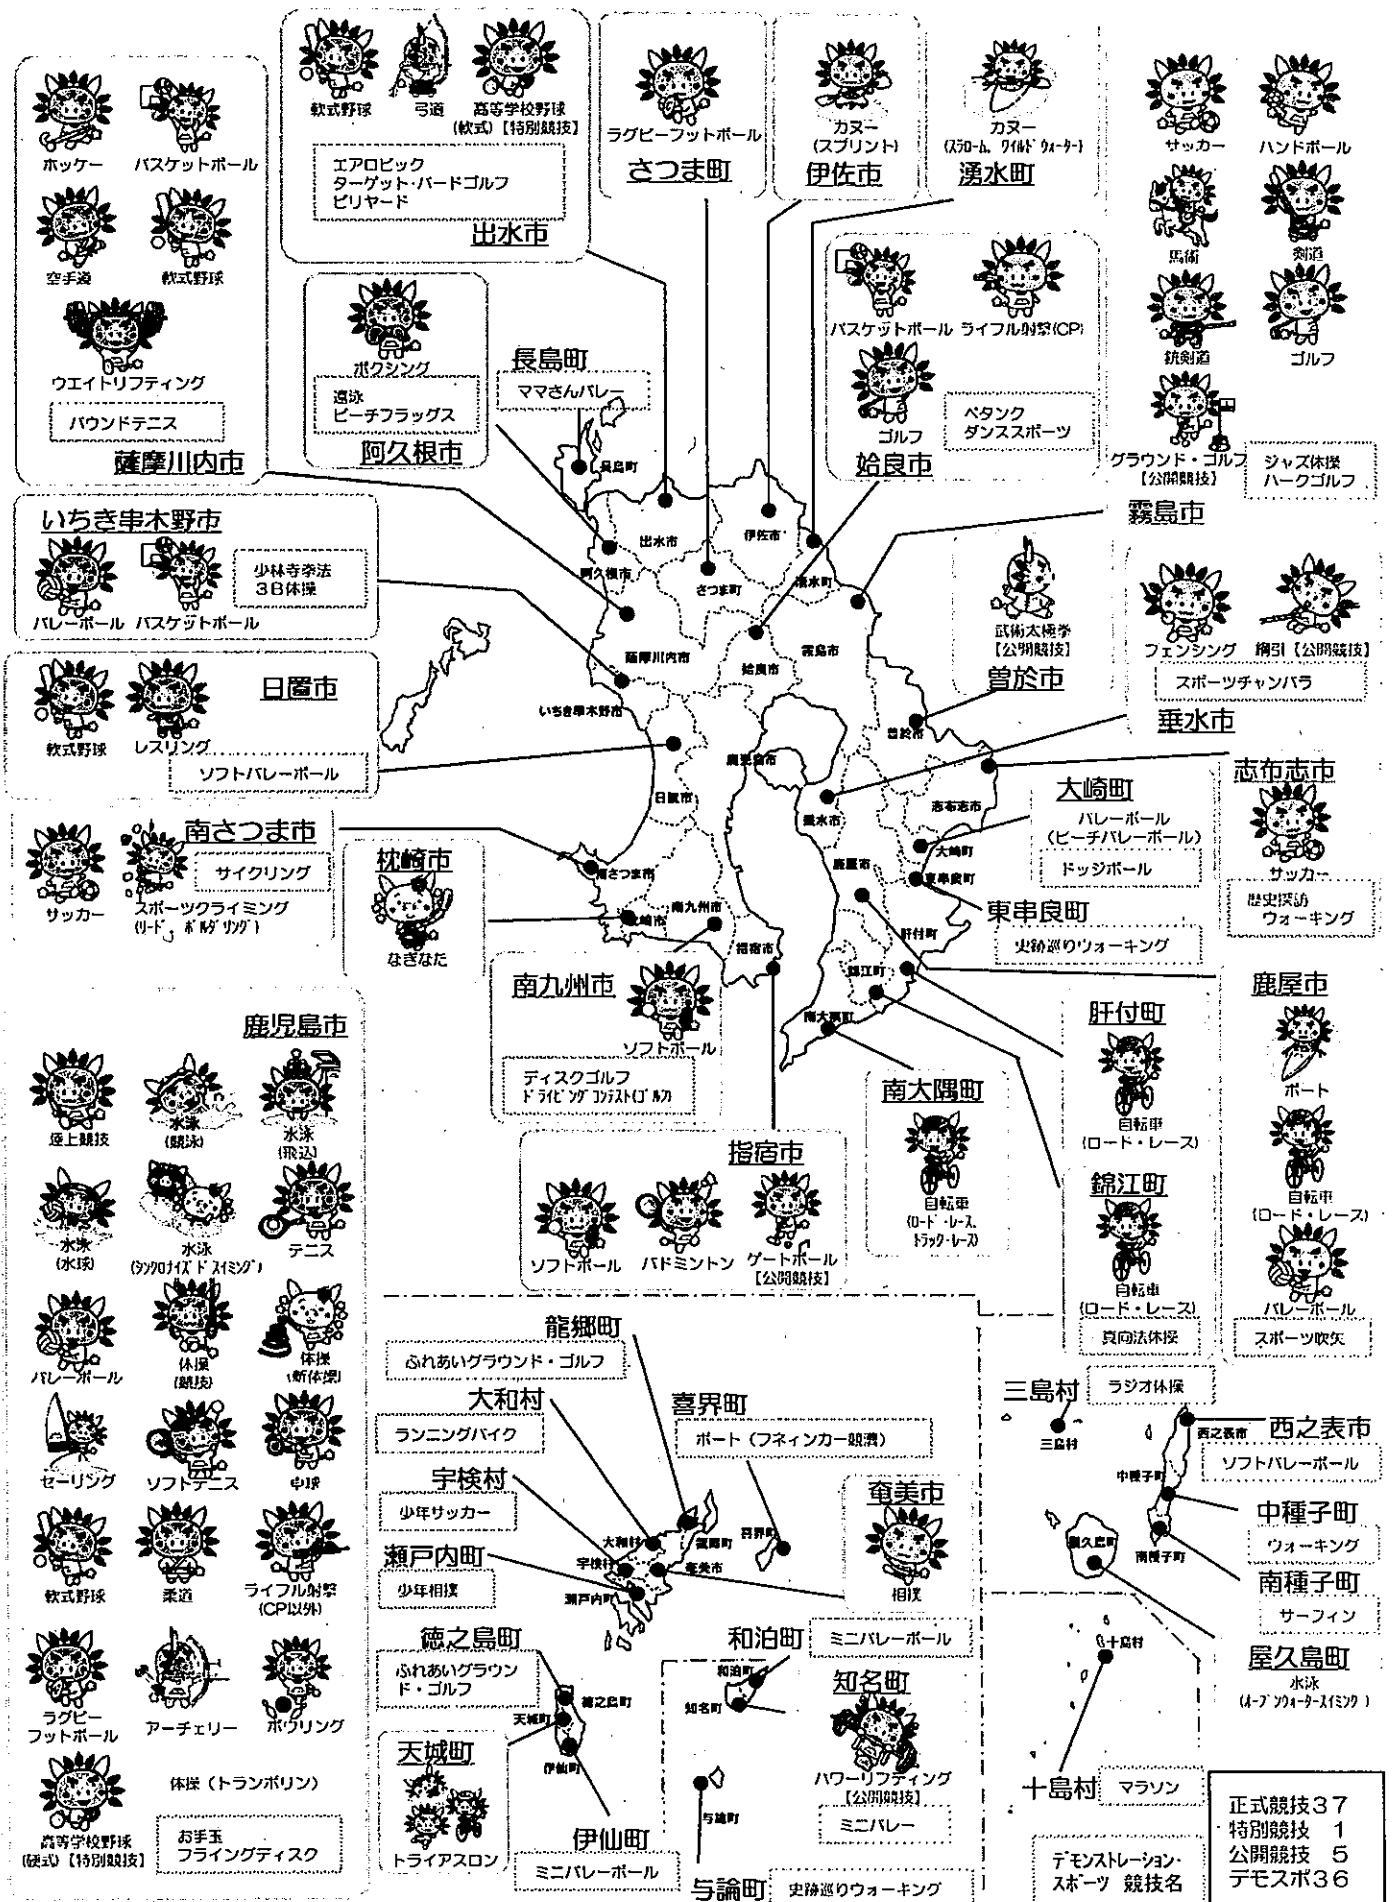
ホッケー
バスケットボール
空手道
軟式野球
ウエイトリフティング
バウンドテニス
薩摩川内市

軟式野球
弓道
高等学校野球（軟式）【特別競技】
エアロビック
ターゲット・バードゴルフ
ビリヤード
出水市

ラグビーフットボール
さつま町

カヌー（スプリント）
伊佐市

カヌー（スラローム、ワイルドウォーター）
湧水町

サッカー
ハンドボール
馬術
剣道
銃剣道
ゴルフ
グラウンド・ゴルフ【公開競技】
ジャズ体操
ハークゴルフ
霧島市

ボクシング
遠泳
ビーチフラッグス
阿久根市

長島町
ママさんバレー

バスケットボール
ライフル射撃（CP）
ゴルフ
ペタンク
ダンススポーツ
姶良市

いちき串木野市
バレーボール
バスケットボール
少林寺拳法
3B体操

武術太極拳【公開競技】
曽於市

フェンシング
綱引【公開競技】
スポーツチャンバラ
垂水市

日置市
軟式野球
レスリング
ソフトバレーボール

大崎町
バレーボール（ビーチバレーボール）
ドッジボール

志布志市
サッカー
歴史探訪ウォーキング

南さつま市
サッカー
サイクリング
スポーツクライミング（リード、ボルダリング）

枕崎市
なぎなた

東串良町
史跡巡りウォーキング

南九州市
ソフトボール
ディスクゴルフ
ドライビングコンテスト（ゴルフ）

鹿屋市
ボート
自転車（ロード・レース）
バレーボール
スポーツ吹矢

肝付町
自転車（ロード・レース）

南大隅町
自転車（ロード・レース、トラック・レース）

錦江町
自転車（ロード・レース）
真向法体操

鹿児島市
陸上競技
水泳（競泳）
水泳（飛込）
水泳（水球）
水泳（シンクロナイズドスイミング）
テニス
バレーボール
体操（競技）
体操（新体操）
セーリング
ソフトテニス
卓球
軟式野球
柔道
ライフル射撃（CP以外）
ラグビーフットボール
アーチェリー
ボウリング
体操（トランポリン）
高等学校野球（硬式）【特別競技】
お手玉
フライングディスク

指宿市
ソフトボール
バドミントン
ゲートボール【公開競技】

龍郷町
ふれあいグラウンド・ゴルフ
大和村
ランニングバイク
喜界町
ボート（フネィンカー競漕）
宇検村
少年サッカー
奄美市
相撲
瀬戸内町
少年相撲
和泊町
ミニバレーボール
徳之島町
ふれあいグラウンド・ゴルフ
知名町
パワーリフティング【公開競技】
ミニバレー
天城町
トライアスロン
伊仙町
ミニバレーボール
与論町
史跡巡りウォーキング

三島村
ラジオ体操
西之表市
ソフトバレーボール
中種子町
ウォーキング
南種子町
サーフィン
屋久島町
水泳（オープンウォータースイミング）
十島村
マラソン

出水市 伊佐市 阿久根市 さつま町 湧水町 薩摩川内市 姶良市 霧島市 いちき串木野市 鹿児島市 曽於市 日置市 垂水市 志布志市 大崎町 南さつま市 東串良町 鹿屋市 枕崎市 南九州市 肝付町 指宿市 錦江町 南大隅町 長島町 大和村 龍郷町 宇検村 奄美市 喜界町 瀬戸内町 和泊町 知名町 徳之島町 天城町 伊仙町 与論町 三島村 西之表市 中種子町 南種子町 屋久島町 十島村

デモンストレーション・スポーツ 競技名

正式競技37
特別競技 1
公開競技 5
デモスポ36